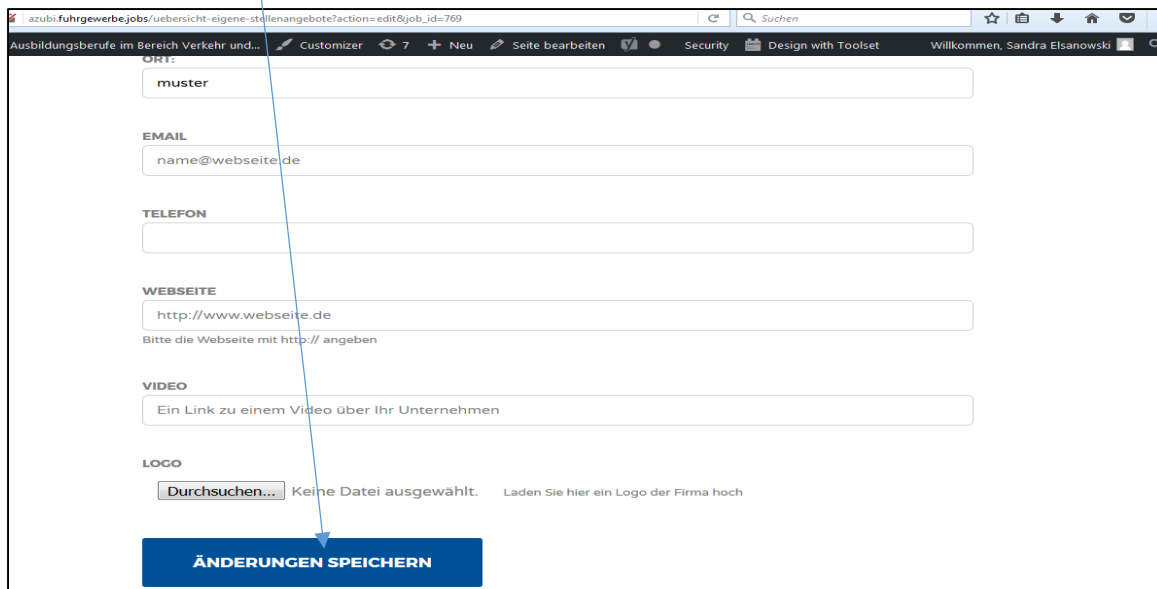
azubi.fuhrgewerbe.jobs/uebersicht-eigene-stellenangebote?action=edit&job_id=769

Suchen

Ausbildungsberufe im Bereich Verkehr und... Customizer 7 Neu Seite bearbeiten Security Design with Toolset Willkommen, Sandra Elsanowski

ORT:

muster

EMAIL

name@webseite.de

TELEFON

WEBSEITE

http://www.webseite.de

Bitte die Webseite mit http:// angeben

VIDEO

Ein Link zu einem Video über Ihr Unternehmen

LOGO

Durchsuchen... Keine Datei ausgewählt. Laden Sie hier ein Logo der Firma hoch

ÄNDERUNGEN SPEICHERN